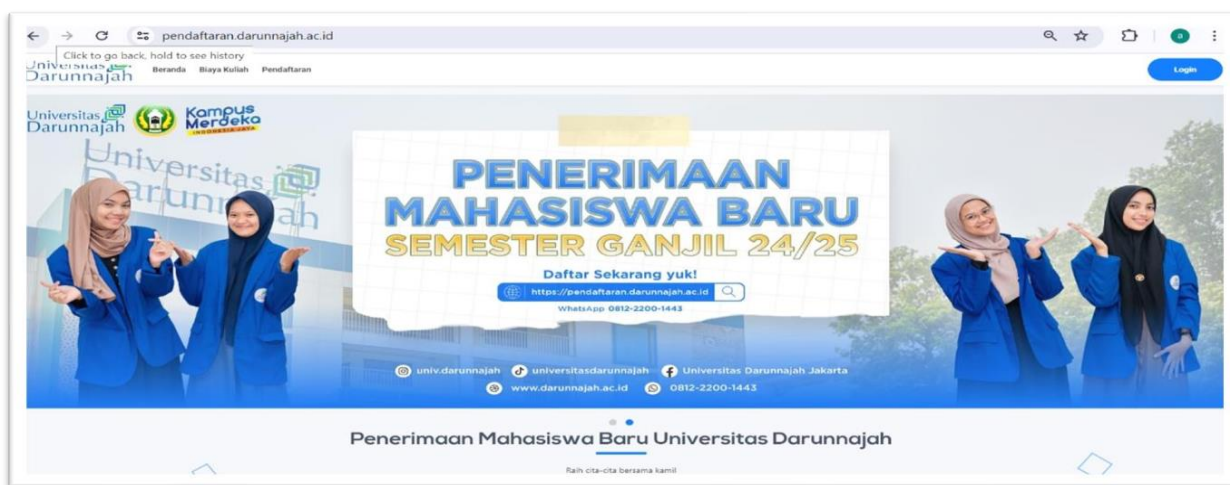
pendaftaran.darunnajah.ac.id

Click to go back, hold to see history

Universitas Darunnajah

Beranda Biaya Kuliah Pendaftaran

Login

Universitas Darunnajah

Kampus Merdeka

INDONESIA JAYA

Universitas Darunnajah

PENERIMAAN MAHASISWA BARU

SEMESTER GANJIL 24/25

Daftar Sekarang yuk!

https://pendaftaran.darunnajah.ac.id

WhatsApp 0812-2200-1443

univ.darunnajah universitasdarunnajah Universitas Darunnajah Jakarta

www.darunnajah.ac.id 0812-2200-1443

Penerimaan Mahasiswa Baru Universitas Darunnajah

Raih cita-cita bersama kami!